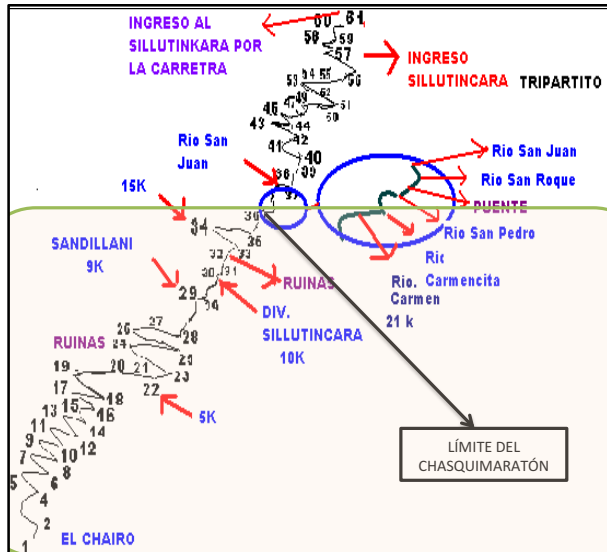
INGRESO AL SILLUTINKARA POR LA CARRETRA

60 61
58 59
57
INGRESO SILLUTINCARA
TRIPARTITO
53 54 55 56
52
46 47 48 51
50
43 44
45
42
41
40
39
Rio San Juan
Rio San Juan
Rio San Roque
38
37
PUENTE
15K
36
34
Rio San Pedro
35
SANDILLANI 9K
33 32
Rio Carmencita
30 31
RUINAS
29
Rio. Carmen
21 k
34
DIV. SILLUTINCARA 10K
RUINAS
27
26 28
25
19
20 21
23
17
22
18
16
15
5K
13
14
11
12
9
10
7
8
6
5
4
3
2
EL CHAIRO
1

LÍMITE DEL CHASQUIMARATÓN